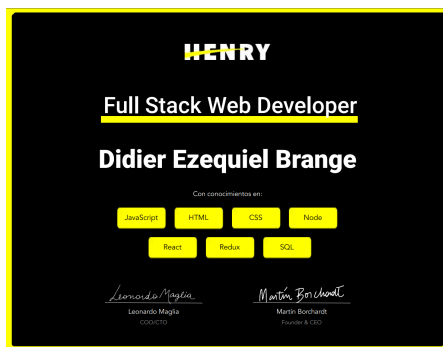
HENRY

Full Stack Web Developer

Didier Ezequiel Brange

Con conocimientos en:

JavaScript HTML CSS Node

React Redux SQL

Leonardo Maglia
Leonardo Maglia
COO/CTO

Martin Borchardt
Martin Borchardt
Founder & CEO